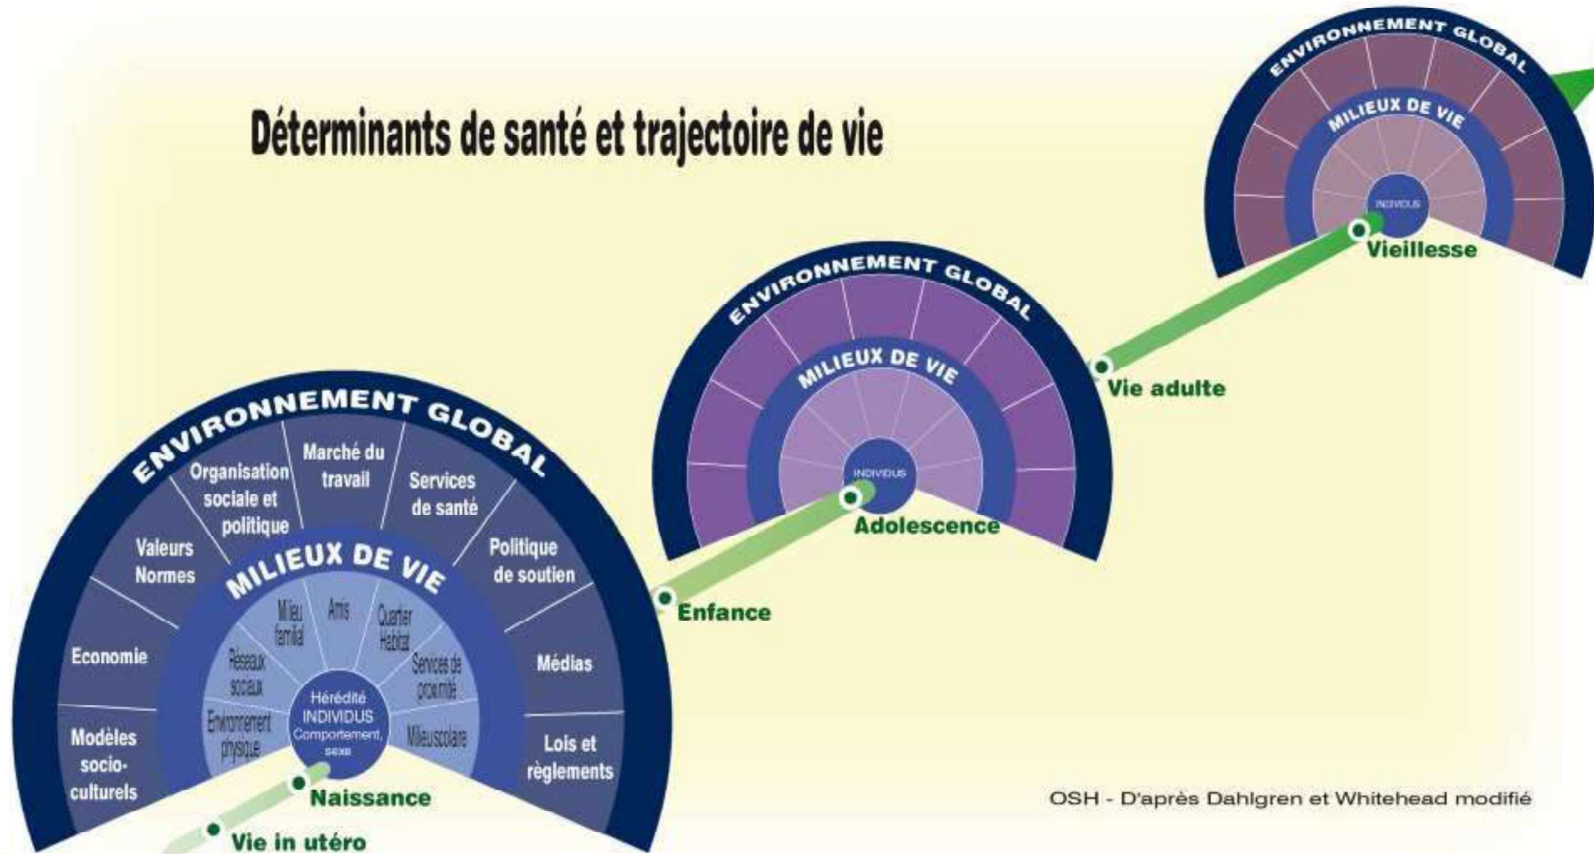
Déterminants de santé et trajectoire de vie

ENVIRONNEMENT GLOBAL

Organisation sociale et politique

Marché du travail

Services de santé

Valeurs Normes

Politique de soutien

Economie

Médias

Modèles socio-culturels

Lois et règlements

MILIEUX DE VIE

Milieu familial

Amis

Quartier Habitat

Réseaux sociaux

Services de proximité

Environnement physique

Milieu scolaire

Hérédité INDIVIDUS Comportement, sexe

Naissance

Vie in utéro

Enfance

ENVIRONNEMENT GLOBAL

MILIEUX DE VIE

INDIVIDUS

Adolescence

Vie adulte

ENVIRONNEMENT GLOBAL

MILIEUX DE VIE

INDIVIDUS

Vieillesse

OSH - D'après Dahlgren et Whitehead modifié